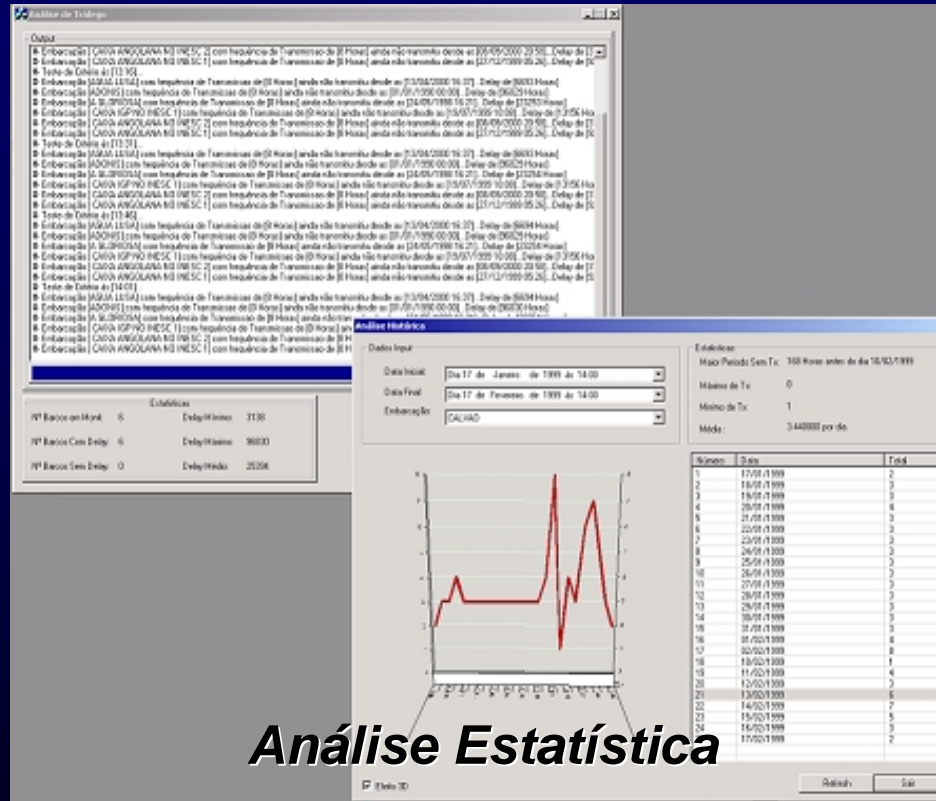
Análise de Tráfego

Output

Estatísticas

Nº Barcos em Monit: 6
Delay Mínimo: 3138
Nº Barcos Com Delay: 6
Delay Máximo: 96830
Nº Barcos Sem Delay: 0
Delay Médio: 25296

Análise Histórica

Dados Input

Data Inicial: Dia 17 de Janeiro de 1999 às 14:00
Data Final: Dia 17 de Fevereiro de 1999 às 14:00
Embarcação: CALVAO

Estatísticas

Maior Período Sem Tx: 168 Horas antes do dia 18/02/1999
Máximo de Tx: 0
Mínimo de Tx: 1
Média: 3.448000 por dia

| Número | Data | Total |
|---|---|---|
| 1 | 17/01/1999 | 2 |
| 2 | 18/01/1999 | 3 |
| 3 | 19/01/1999 | 3 |
| 4 | 20/01/1999 | 6 |
| 5 | 21/01/1999 | 3 |
| 6 | 22/01/1999 | 3 |
| 7 | 23/01/1999 | 3 |
| 8 | 24/01/1999 | 3 |
| 9 | 25/01/1999 | 3 |
| 10 | 26/01/1999 | 3 |
| 11 | 27/01/1999 | 3 |
| 12 | 28/01/1999 | 3 |
| 13 | 29/01/1999 | 3 |
| 14 | 30/01/1999 | 3 |
| 15 | 31/01/1999 | 3 |
| 16 | 01/02/1999 | 8 |
| 17 | 02/02/1999 | 8 |
| 18 | 10/02/1999 | 1 |
| 19 | 11/02/1999 | 4 |
| 20 | 12/02/1999 | 3 |
| 21 | 13/02/1999 | 6 |
| 22 | 14/02/1999 | 7 |
| 23 | 15/02/1999 | 5 |
| 24 | 16/02/1999 | 3 |
| 25 | 17/02/1999 | 2 |

Efeito 3D

Refresh
Sair

Análise Estatística